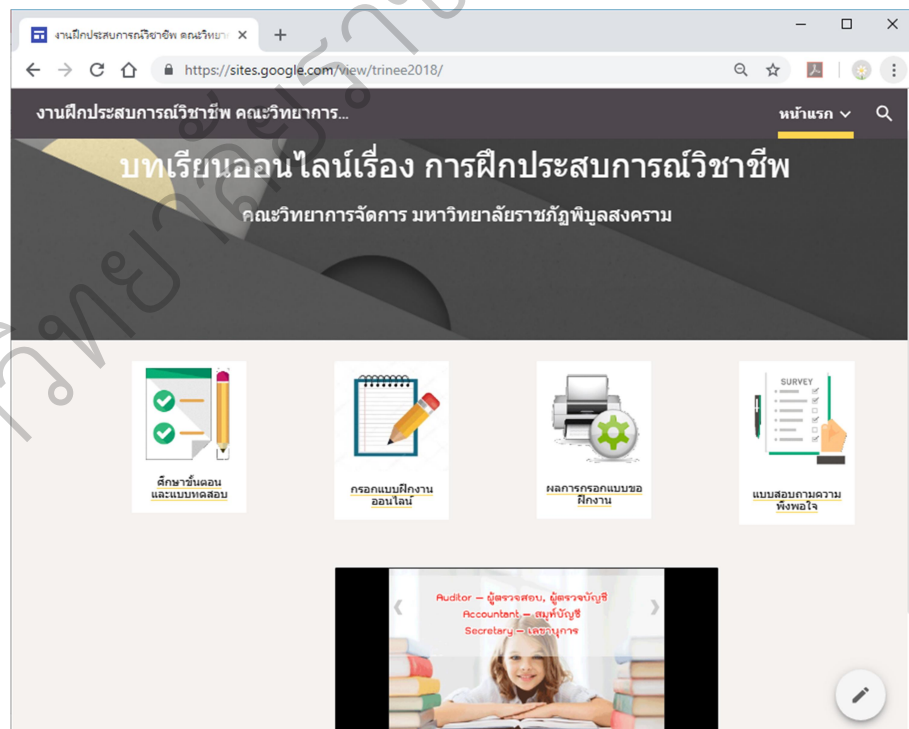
งานฝึกประสบการณ์วิชาชีพ คณะวิทยา ×

https://sites.google.com/view/trinee2018/

งานฝึกประสบการณ์วิชาชีพ คณะวิทยาการ...

หน้าแรก

บทเรียนออนไลน์เรื่อง การฝึกประสบการณ์วิชาชีพ

คณะวิทยาการจัดการ มหาวิทยาลัยราชภัฏพิบูลสงคราม

ศึกษาขั้นตอนและแบบทดสอบ

กรอกแบบฝึกงานออนไลน์

ผลการกรอกแบบขอฝึกงาน

SURVEY

แบบสอบถามความพึงพอใจ

Auditor – ผู้ตรวจสอบ, ผู้ตรวจบัญชี
Accountant – สมุห์บัญชี
Secretary – เลขานุการ